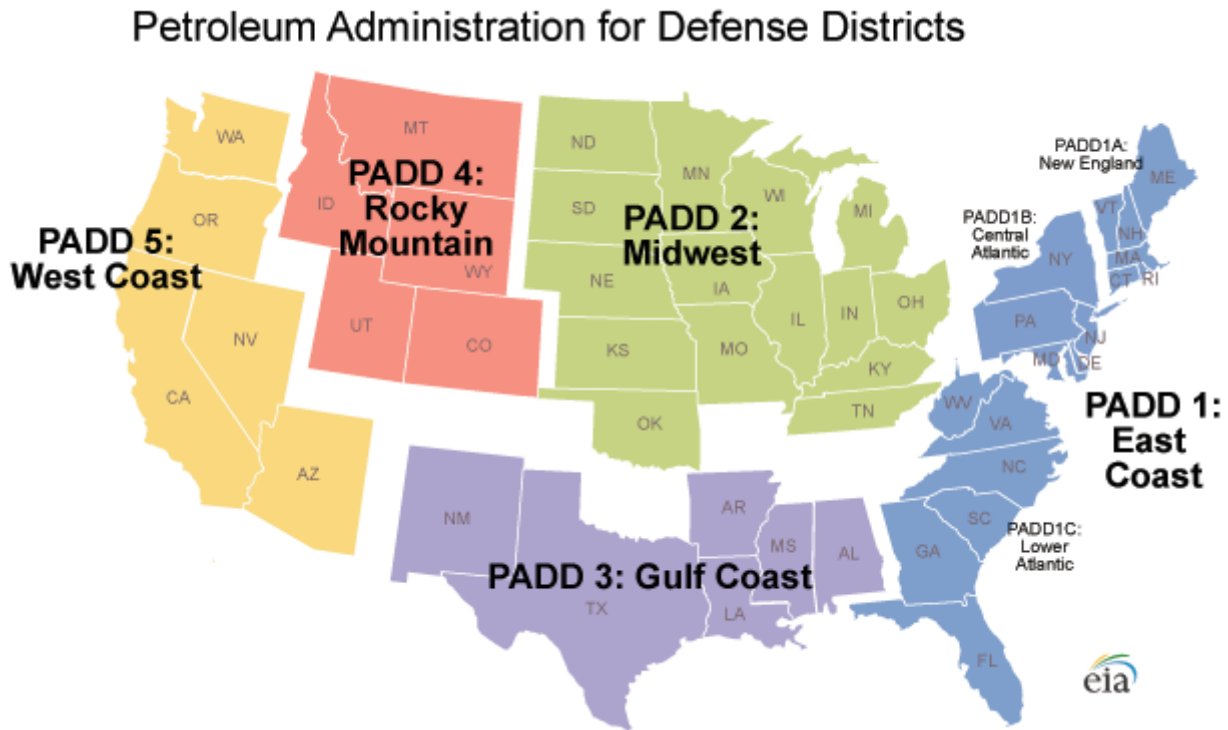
Petroleum Administration for Defense Districts

PADD 5: West Coast

WA
OR
CA
NV
AZ

PADD 4: Rocky Mountain

MT
ID
WY
UT
CO

PADD 2: Midwest

ND
SD
NE
KS
OK
MN
IA
MO
WI
IL
MI
IN
OH
KY
TN

PADD1A: New England

PADD1B: Central Atlantic

ME
VT
NH
MA
CT
RI
NY
PA
NJ
MD
DE

PADD 1: East Coast

WV
VA
NC
SC
GA
FL

PADD1C: Lower Atlantic

PADD 3: Gulf Coast

NM
TX
AR
LA
MS
AL

eia